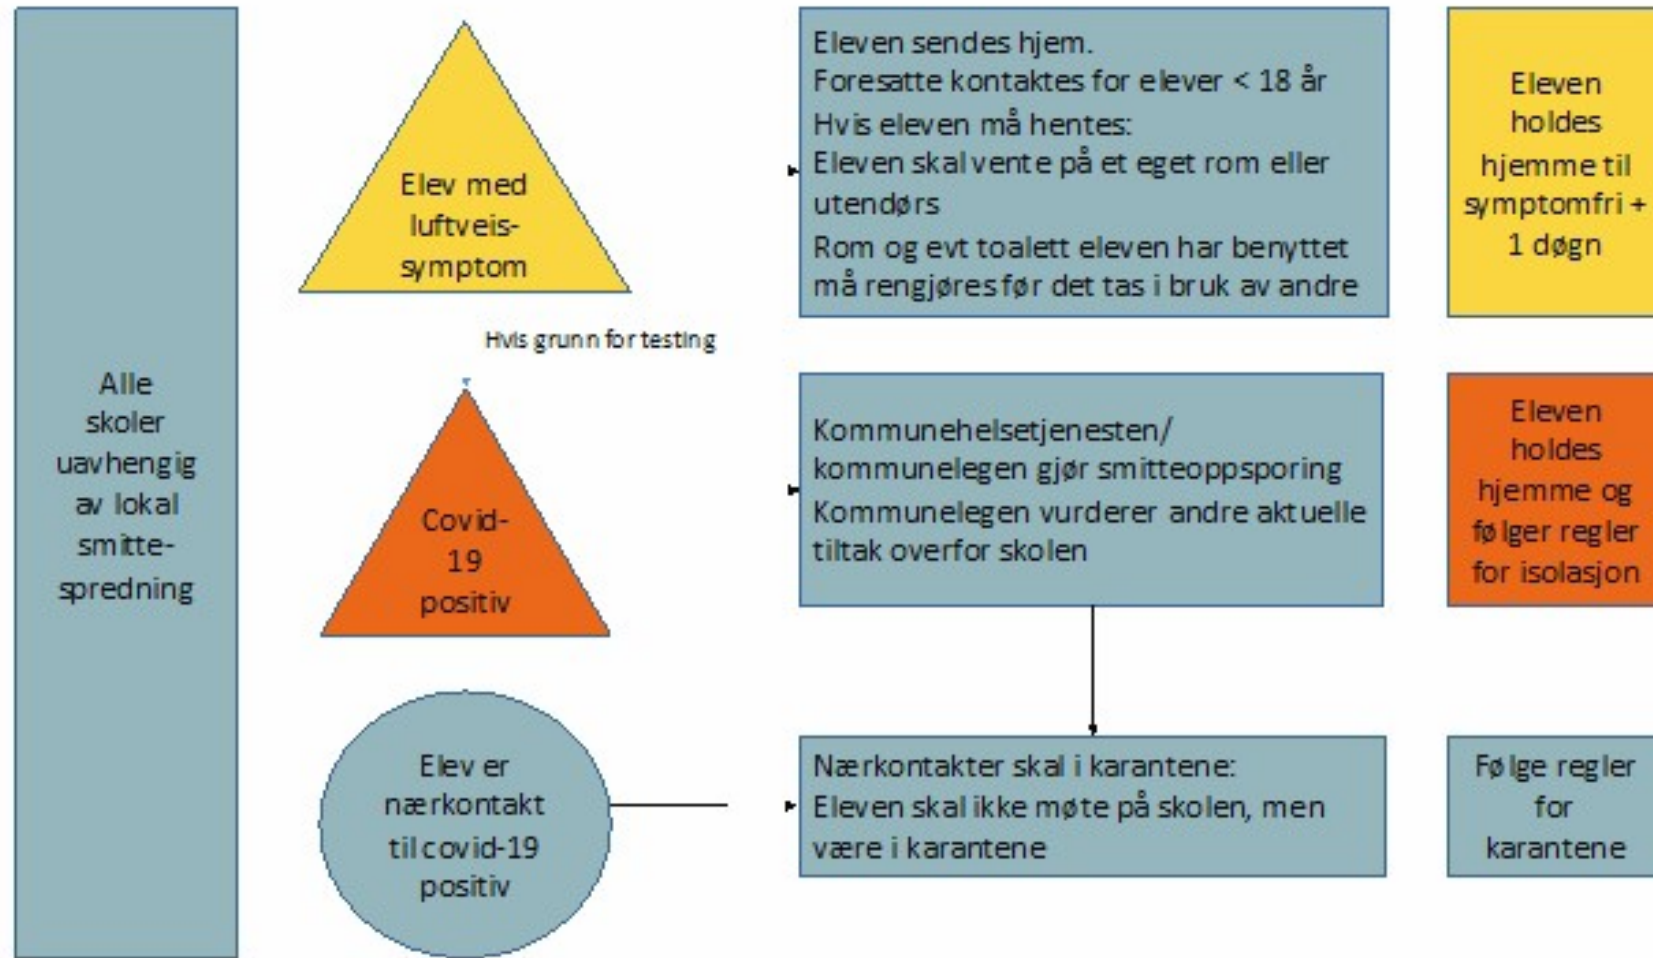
Alle skoler uavhengig av lokal smittespredning

Elev med luftveissymptom

Eleven sendes hjem.
Foresatte kontaktes for elever < 18 år
Hvis eleven må hentes:
Eleven skal vente på et eget rom eller utendørs
Rom og evt toalett eleven har benyttet må rengjøres før det tas i bruk av andre

Eleven holdes hjemme til symptomfri + 1 døgn

Hvis grunn for testing

Covid-19 positiv

Kommunehelsetjenesten/ kommunelegen gjør smitteoppsporing
Kommunelegen vurderer andre aktuelle tiltak overfor skolen

Eleven holdes hjemme og følger regler for isolasjon

Elev er nærkontakt til covid-19 positiv

Nærkontakter skal i karantene:
Eleven skal ikke møte på skolen, men være i karantene

Følge regler for karantene